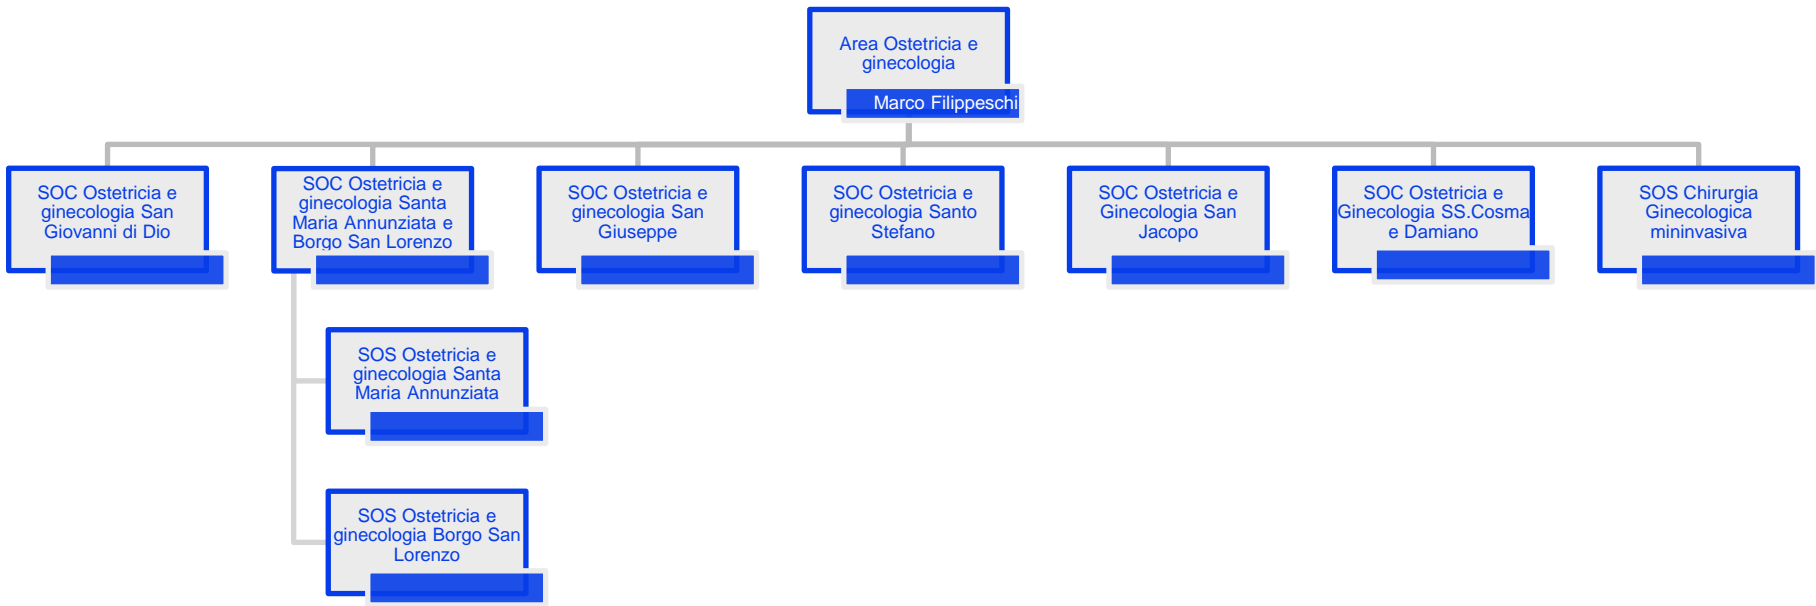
Area Ostetricia e ginecologia

Marco Filippeschi

SOC Ostetricia e ginecologia San Giovanni di Dio

SOC Ostetricia e ginecologia Santa Maria Annunziata e Borgo San Lorenzo

SOC Ostetricia e ginecologia San Giuseppe

SOC Ostetricia e ginecologia Santo Stefano

SOC Ostetricia e Ginecologia San Jacopo

SOC Ostetricia e Ginecologia SS.Cosma e Damiano

SOS Chirurgia Ginecologica mininvasiva

SOS Ostetricia e ginecologia Santa Maria Annunziata

SOS Ostetricia e ginecologia Borgo San Lorenzo